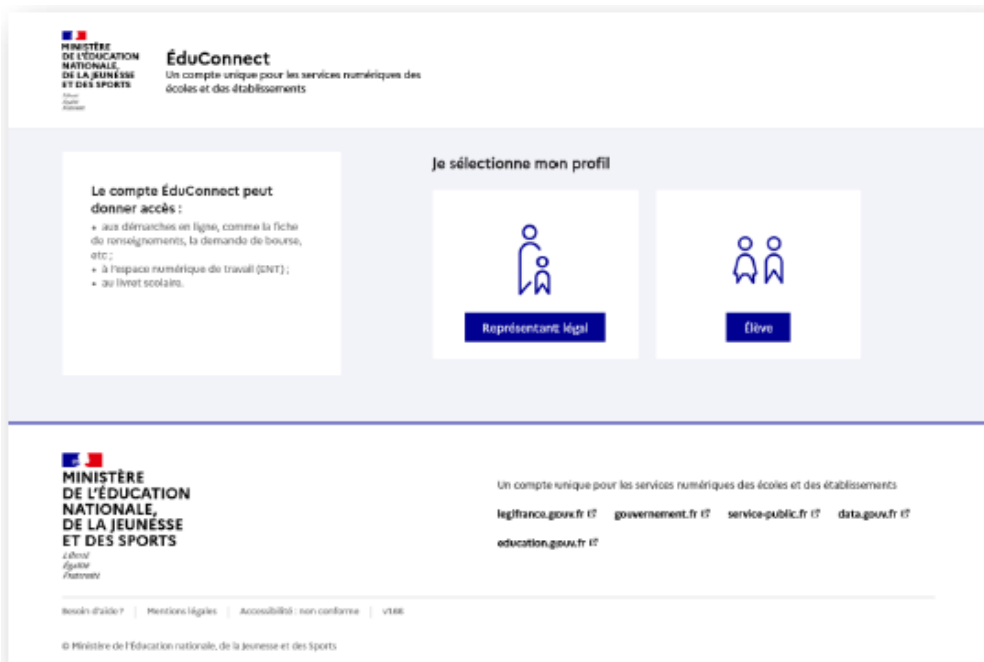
MINISTÈRE DE L'ÉDUCATION NATIONALE, DE LA JEUNESSE ET DES SPORTS
Liberté Égalité Fraternité

ÉduConnect
Un compte unique pour les services numériques des écoles et des établissements

Le compte ÉduConnect peut donner accès :
• aux démarches en ligne, comme la fiche de renseignements, la demande de bourse, etc ;
• à l'espace numérique de travail (ENT) ;
• au livret scolaire.

Je sélectionne mon profil

Représentant légal

Élève

MINISTÈRE DE L'ÉDUCATION NATIONALE, DE LA JEUNESSE ET DES SPORTS
Liberté Égalité Fraternité

Un compte unique pour les services numériques des écoles et des établissements

legifrance.gouv.fr gouvernement.fr service-public.fr data.gouv.fr education.gouv.fr

Besoin d'aide ? | Mentions légales | Accessibilité : non conforme | v1.66

© Ministère de l'Éducation nationale, de la Jeunesse et des Sports